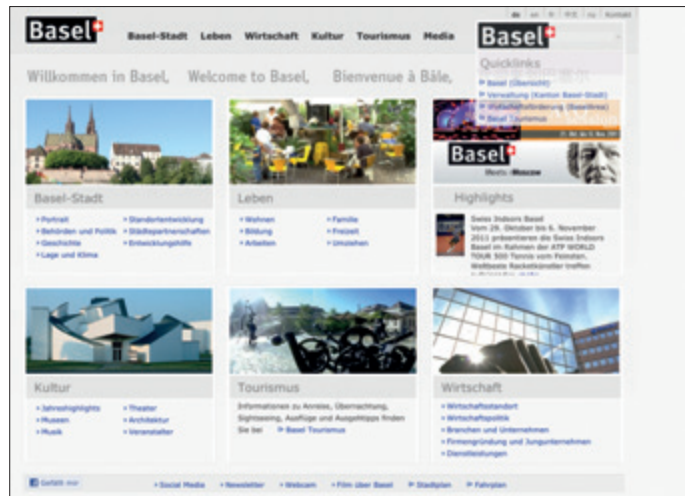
Basel

Basel-Stadt Leben Wirtschaft Kultur Tourismus Media

de en fr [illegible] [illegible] Kontakt

Basel

Quicklinks

Basel (Übersicht)
Verwaltung (Kanton Basel-Stadt)
Wirtschaftsförderung (BaselArea)
Basel Tourismus

Willkommen in Basel, Welcome to Basel, Bienvenue à Bâle,

Basel

Basel-Stadt

Portrait
Behörden und Politik
Geschichte
Lage und Klima
Standortentwicklung
Städtepartnerschaften
Entwicklungshilfe

Leben

Wohnen
Bildung
Arbeiten
Familie
Freizeit
Umziehen

Highlights

Swiss Indoors Basel
Vom 29. Oktober bis 6. November 2011 präsentieren die Swiss Indoors Basel im Rahmen der ATP WORLD TOUR 500 Tennis vom Feinsten. Weltbeste Racketkünstler treffen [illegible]

Kultur

Jahreshighlights
Museen
Musik
Theater
Architektur
Veranstalter

Tourismus

Informationen zu Anreise, Übernachtung, Sightseeing, Ausflüge und Ausgehtipps finden Sie bei Basel Tourismus

Wirtschaft

Wirtschaftsstandort
Wirtschaftspolitik
Branchen und Unternehmen
Firmengründung und Jungunternehmen
Dienstleistungen

Gefällt mir

Social Media Newsletter Webcam Film über Basel Stadtplan Fahrplan